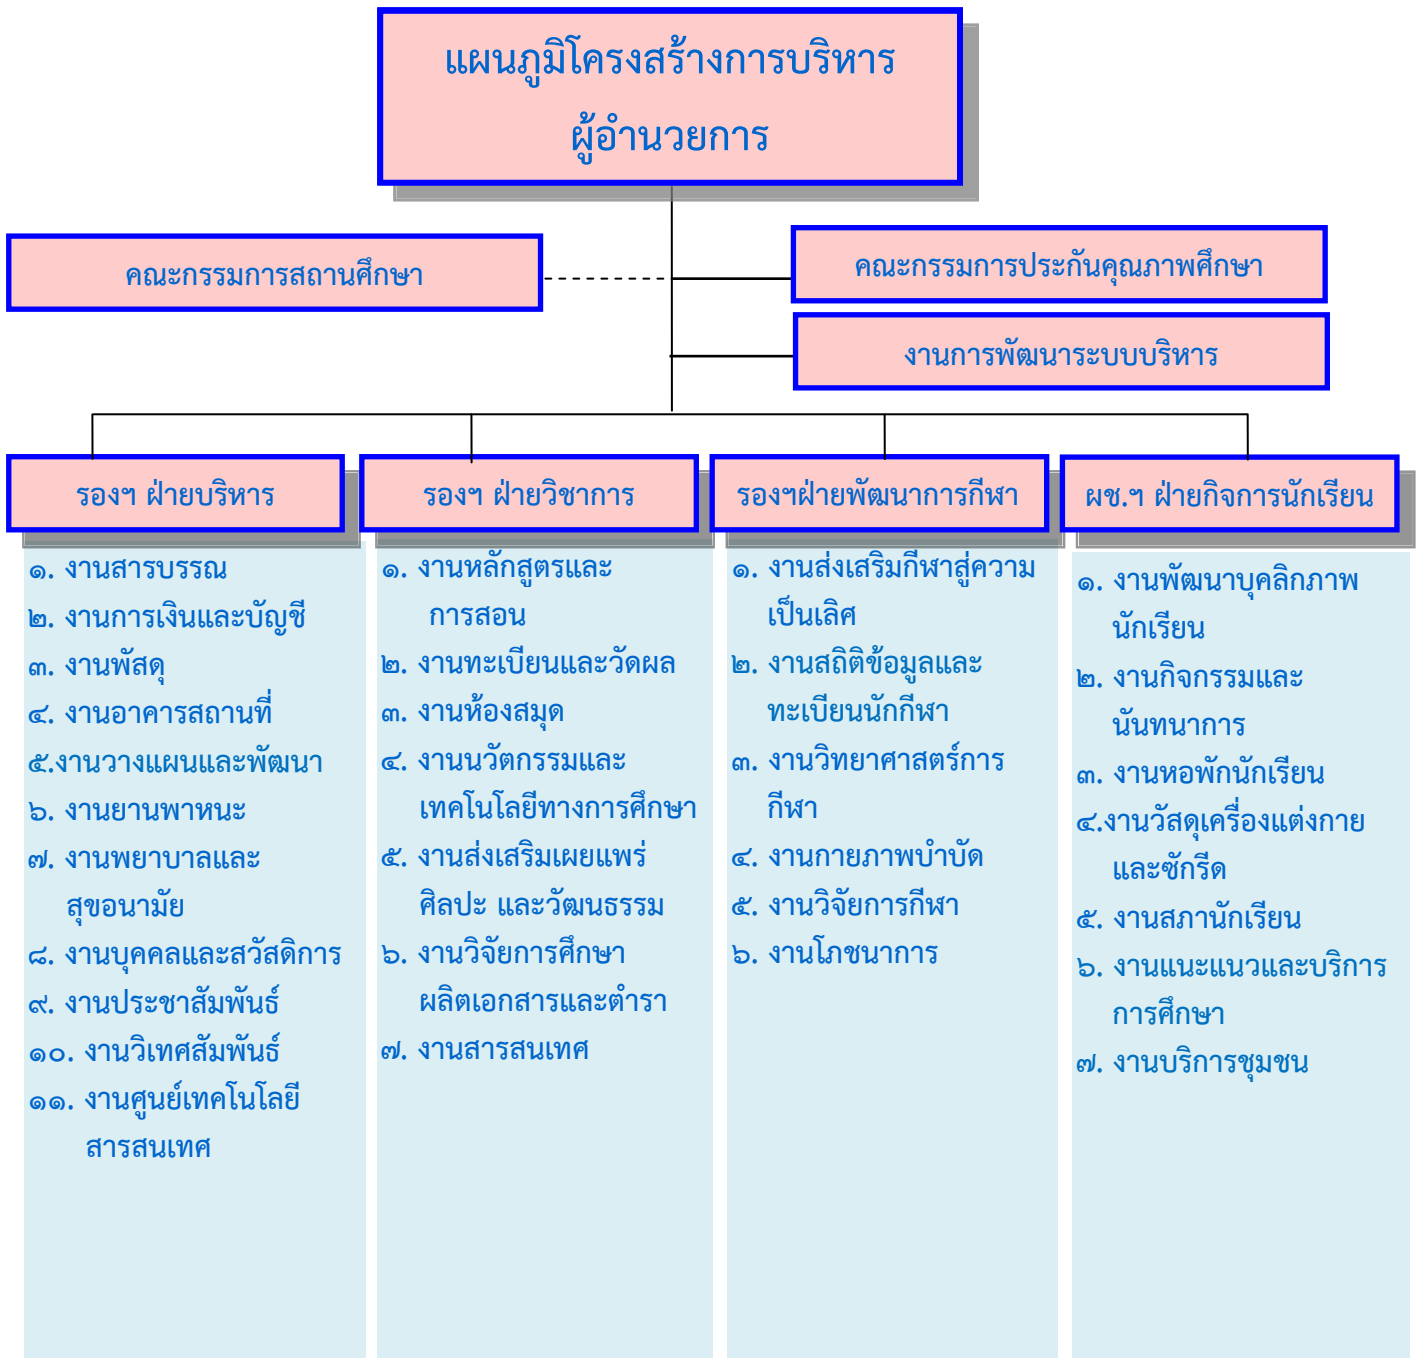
แผนภูมิโครงสร้างการบริหาร
ผู้อำนวยการ

คณะกรรมการสถานศึกษา

คณะกรรมการประกันคุณภาพศึกษา

งานการพัฒนาระบบบริหาร

รองฯ ฝ่ายบริหาร

๑. งานสารบรรณ
๒. งานการเงินและบัญชี
๓. งานพัสดุ
๔. งานอาคารสถานที่
๕.งานวางแผนและพัฒนา
๖. งานยานพาหนะ
๗. งานพยาบาลและสุขอนามัย
๘. งานบุคคลและสวัสดิการ
๙. งานประชาสัมพันธ์
๑๐. งานวิเทศสัมพันธ์
๑๑. งานศูนย์เทคโนโลยีสารสนเทศ

รองฯ ฝ่ายวิชาการ

๑. งานหลักสูตรและการสอน
๒. งานทะเบียนและวัดผล
๓. งานห้องสมุด
๔. งานนวัตกรรมและเทคโนโลยีทางการศึกษา
๕. งานส่งเสริมเผยแพร่ศิลปะ และวัฒนธรรม
๖. งานวิจัยการศึกษาผลิตเอกสารและตำรา
๗. งานสารสนเทศ

รองฯฝ่ายพัฒนาการกีฬา

๑. งานส่งเสริมกีฬาสู่ความเป็นเลิศ
๒. งานสถิติข้อมูลและทะเบียนนักกีฬา
๓. งานวิทยาศาสตร์การกีฬา
๔. งานกายภาพบำบัด
๕. งานวิจัยการกีฬา
๖. งานโภชนาการ

ผช.ฯ ฝ่ายกิจการนักเรียน

๑. งานพัฒนาบุคลิกภาพนักเรียน
๒. งานกิจกรรมและนันทนาการ
๓. งานหอพักนักเรียน
๔.งานวัสดุเครื่องแต่งกายและซักรีด
๕. งานสภานักเรียน
๖. งานแนะแนวและบริการการศึกษา
๗. งานบริการชุมชน